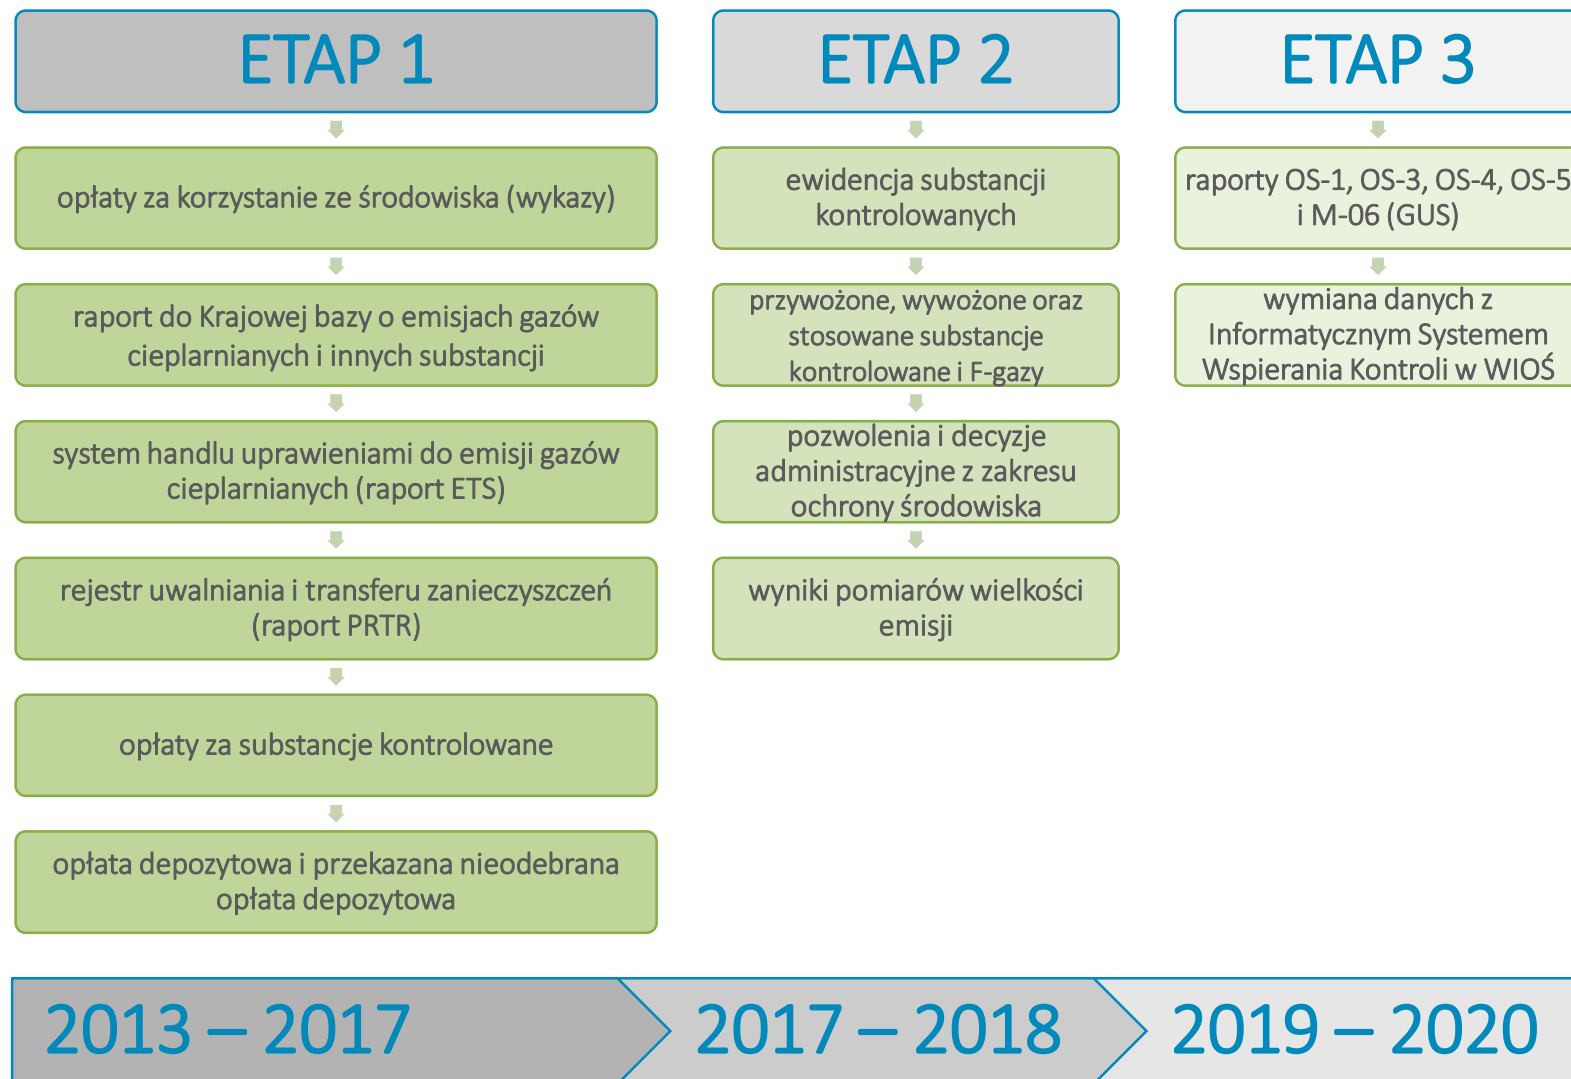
ETAP 1

opłaty za korzystanie ze środowiska (wykazy)

raport do Krajowej bazy o emisjach gazów cieplarnianych i innych substancji

system handlu uprawieniami do emisji gazów cieplarnianych (raport ETS)

rejestr uwalniania i transferu zanieczyszczeń (raport PRTR)

opłaty za substancje kontrolowane

opłata depozytowa i przekazana nieodebrana opłata depozytowa

ETAP 2

ewidencja substancji kontrolowanych

przywożone, wywożone oraz stosowane substancje kontrolowane i F-gazy

pozwolenia i decyzje administracyjne z zakresu ochrony środowiska

wyniki pomiarów wielkości emisji

ETAP 3

raporty OS-1, OS-3, OS-4, OS-5 i M-06 (GUS)

wymiana danych z Informatycznym Systemem Wspierania Kontroli w WIOŚ

2013 – 2017

2017 – 2018

2019 – 2020